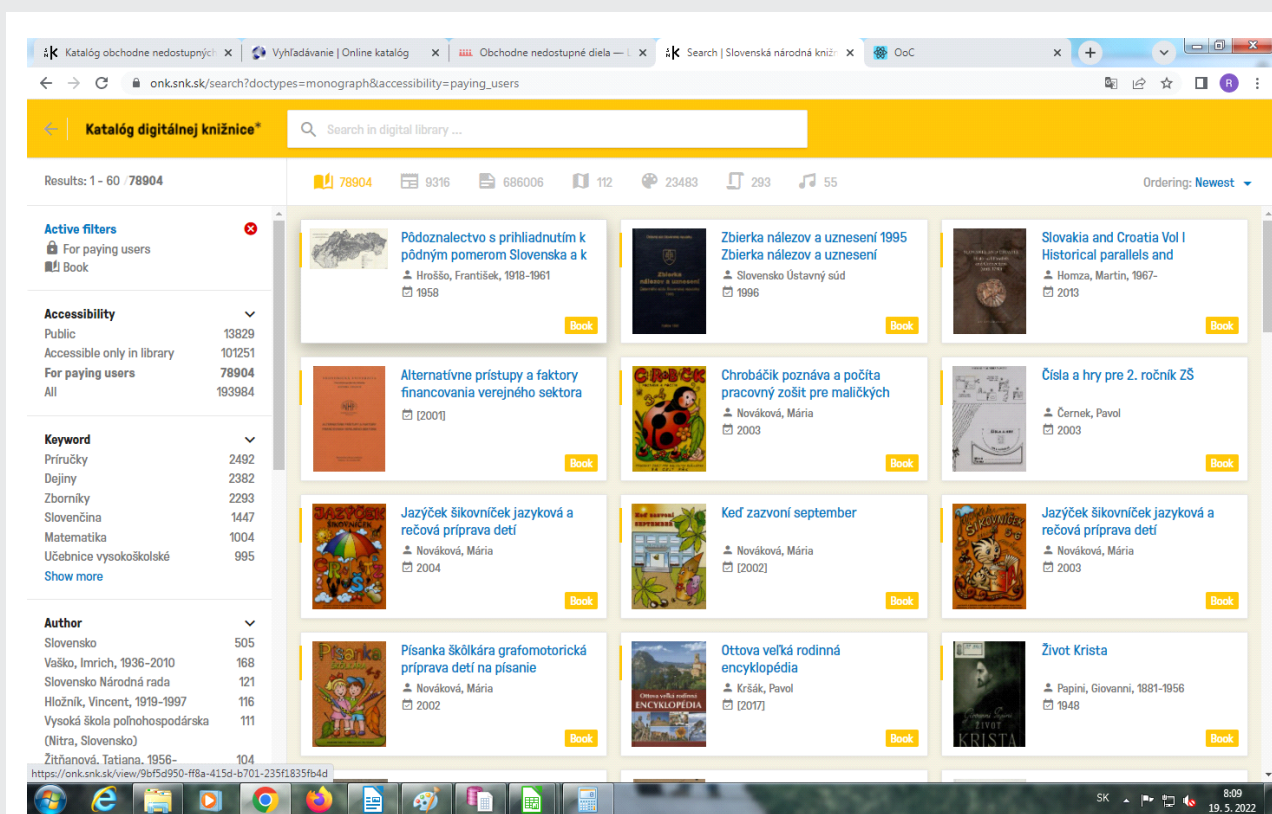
Katalóg obchodne nedostupných ×
Vyhľadávanie | Online katalóg ×
Obchodne nedostupné diela — ×
Search | Slovenská národná kniž ×
OoC ×

onk.snk.sk/search?doctypes=monograph&accessibility=paying_users

Katalóg digitálnej knižnice*

Search in digital library ...

Results: 1 - 60 / 78904

78904 9316 686006 112 23483 293 55

Ordering: Newest

Active filters
For paying users
Book

Accessibility
| Public | 13829 |
|---|---|
| Accessible only in library | 101251 |
| For paying users | 78904 |
| All | 193984 |

Keyword
| Príručky | 2492 |
|---|---|
| Dejiny | 2382 |
| Zborníky | 2293 |
| Slovenčina | 1447 |
| Matematika | 1004 |
| Učebnice vysokoškolské | 995 |

Show more

Author
| Slovensko | 505 |
|---|---|
| Vaško, Imrich, 1936-2010 | 168 |
| Slovensko Národná rada | 121 |
| Hložník, Vincent, 1919-1997 | 116 |
| Vysoká škola poľnohospodárska (Nitra, Slovensko) | 111 |
| Žitňanová, Tatiana, 1956- | 104 |

Pôdoznalectvo s prihliadnutím k pôdným pomerom Slovenska a k
Hroššo, František, 1918-1961
1958
Book

Zbierka nálezov a uznesení 1995 Zbierka nálezov a uznesení
Slovensko Ústavný súd
1996
Book

Slovakia and Croatia Vol I Historical parallels and
Homza, Martin, 1967-
2013
Book

Alternatívne prístupy a faktory financovania verejného sektora
[2001]
Book

Chrobáčik poznáva a počíta pracovný zošit pre maličkých
Nováková, Mária
2003
Book

Čísla a hry pre 2. ročník ZŠ
Černek, Pavol
2003
Book

Jazýček šikovníček jazyková a rečová príprava detí
Nováková, Mária
2004
Book

Keď zazvoní september
Nováková, Mária
[2002]
Book

Jazýček šikovníček jazyková a rečová príprava detí
Nováková, Mária
2003
Book

Písanka škôlkára grafomotorická príprava detí na písanie
Nováková, Mária
2002
Book

Ottova veľká rodinná encyklopédia
Kršák, Pavol
[2017]
Book

Život Krista
Papini, Giovanni, 1881-1956
1948
Book

https://onk.snk.sk/view/9bf5d950-ff8a-415d-b701-235f1835fb4d

SK 8:09 19. 5. 2022